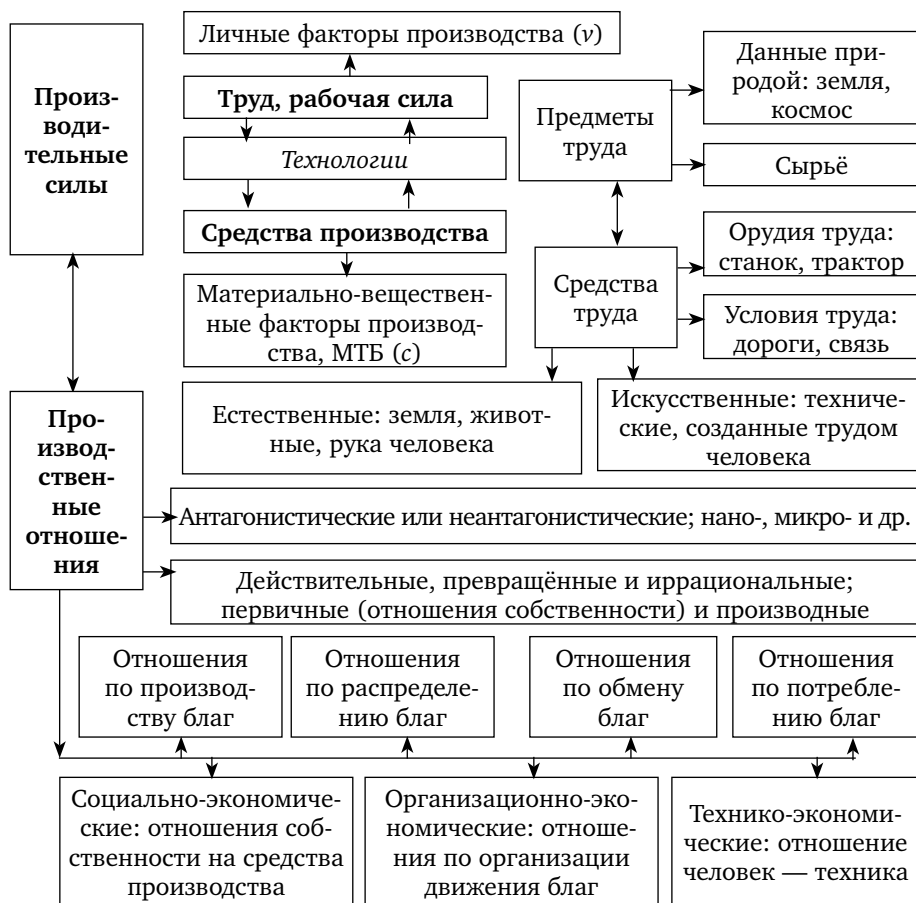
Производительные силы

Личные факторы производства ($v$)

Труд, рабочая сила

Технологии

Средства производства

Материально-вещественные факторы производства, МТБ ($c$)

Предметы труда

Данные природой: земля, космос

Сырьё

Средства труда

Орудия труда: станок, трактор

Условия труда: дороги, связь

Естественные: земля, животные, рука человека

Искусственные: технические, созданные трудом человека

Производственные отношения

Антагонистические или неантагонистические; нано-, микро- и др.

Действительные, превращённые и иррациональные; первичные (отношения собственности) и производные

Отношения по производству благ

Отношения по распределению благ

Отношения по обмену благ

Отношения по потреблению благ

Социально-экономические: отношения собственности на средства производства

Организационно-экономические: отношения по организации движения благ

Технико-экономические: отношение человек — техника